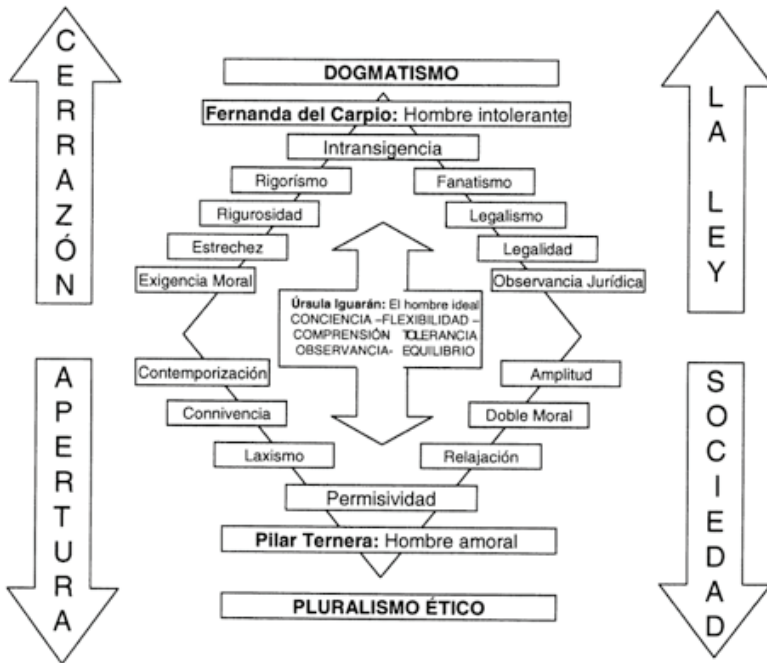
CERRAZÓN

DOGMATISMO

Fernanda del Carpio: Hombre intolerante

Intransigencia

Rigorísmo

Fanatismo

Rigurosidad

Legalismo

Estrechez

Legalidad

Exigencia Moral

Observancia Jurídica

LA LEY

Úrsula Iguarán: El hombre ideal
CONCIENCIA –FLEXIBILIDAD –
COMPRENSIÓN TOLERANCIA
OBSERVANCIA- EQUILIBRIO

APERTURA

Contemporización

Amplitud

Connivencia

Doble Moral

Laxismo

Relajación

Permisividad

Pilar Ternera: Hombre amoral

PLURALISMO ÉTICO

SOCIEDAD